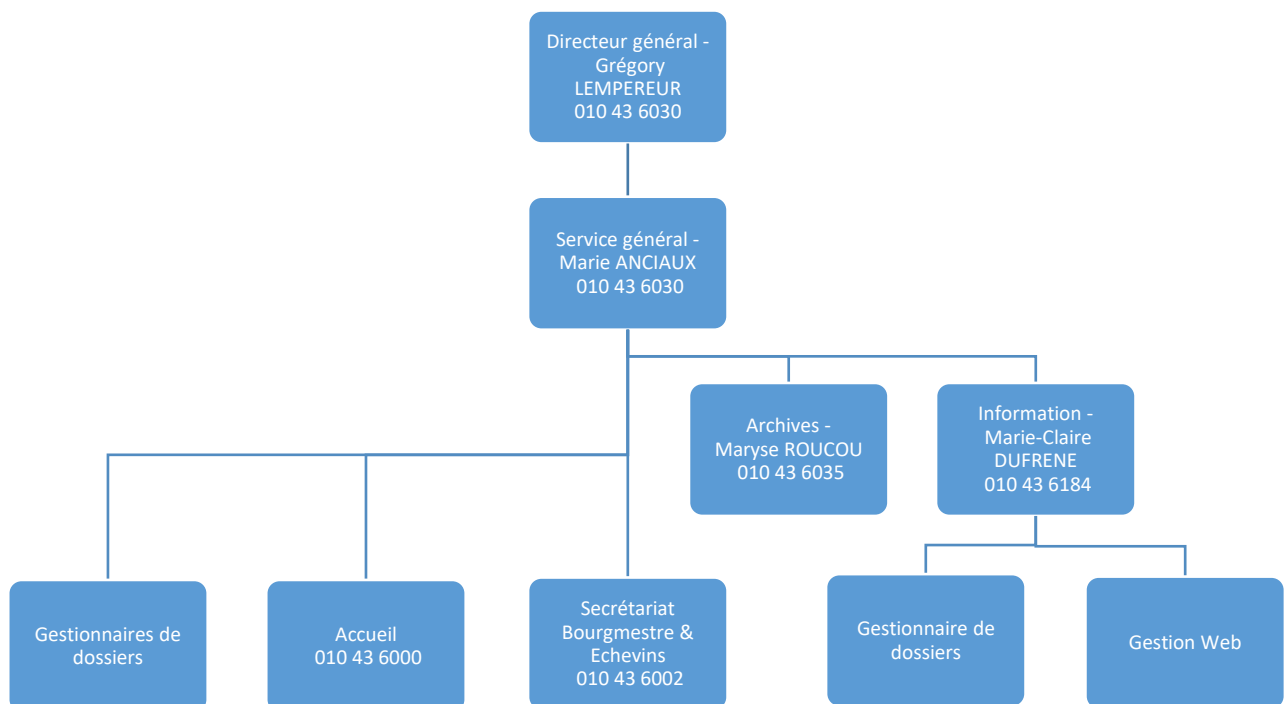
Directeur général - Grégory LEMPEREUR
010 43 6030

Service général - Marie ANCIAUX
010 43 6030

Archives - Maryse ROUCOU
010 43 6035

Information - Marie-Claire DUFRENE
010 43 6184

Gestionnaires de dossiers

Accueil
010 43 6000

Secrétariat Bourgmestre & Echevins
010 43 6002

Gestionnaire de dossiers

Gestion Web